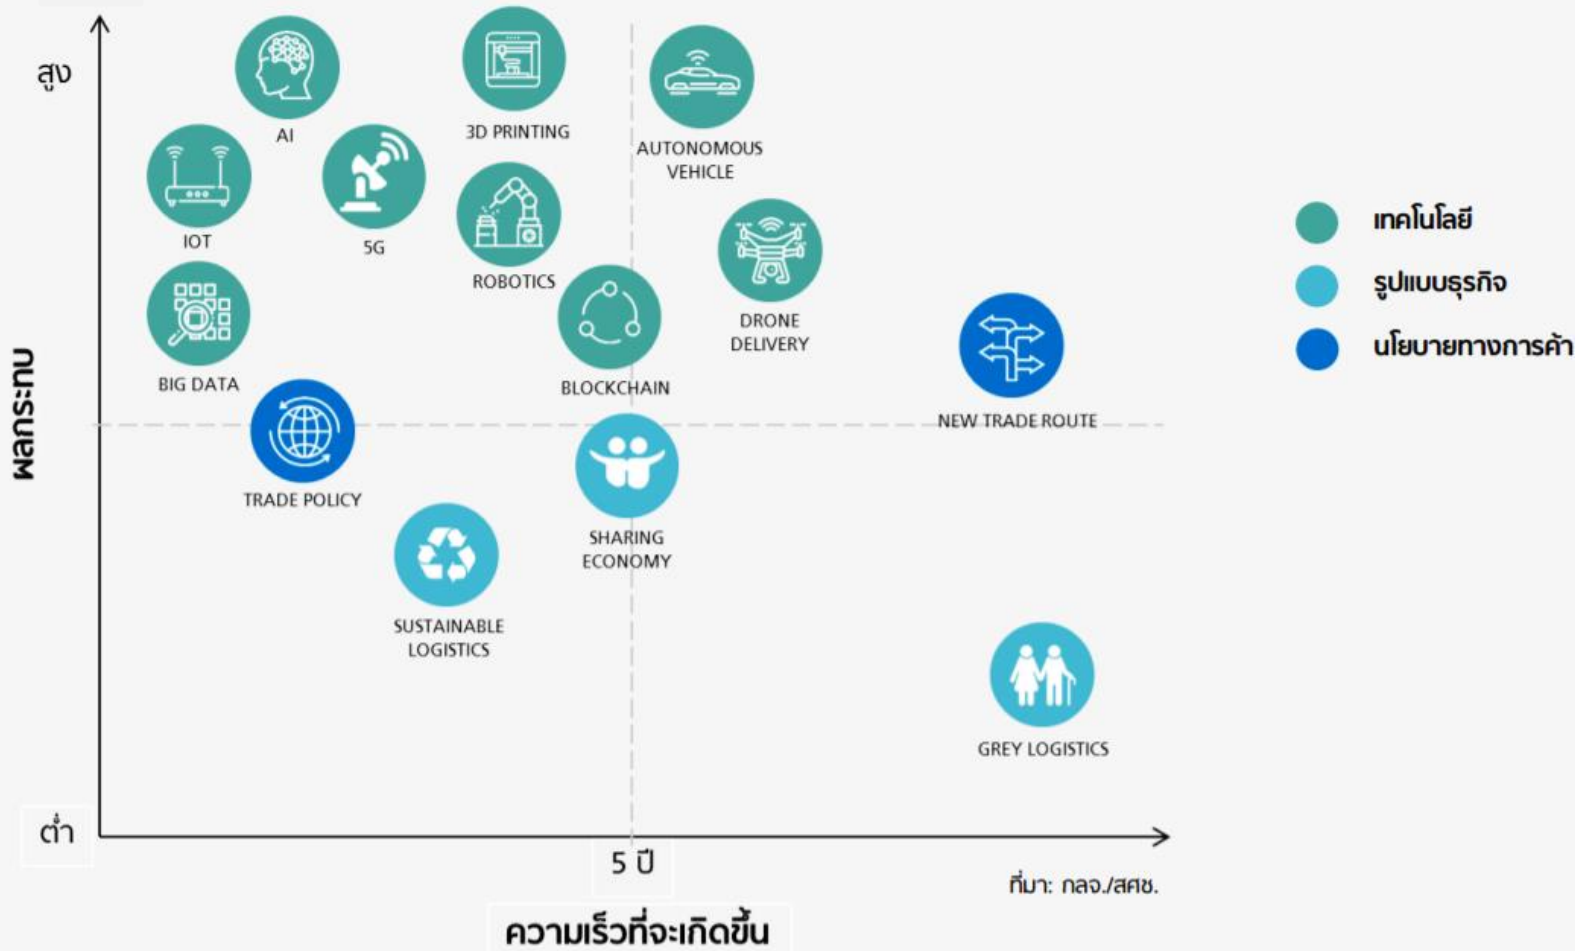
สูง

AI

3D PRINTING

AUTONOMOUS VEHICLE

IOT

5G

ROBOTICS

DRONE DELIVERY

BIG DATA

BLOCKCHAIN

NEW TRADE ROUTE

TRADE POLICY

SHARING ECONOMY

SUSTAINABLE LOGISTICS

GREY LOGISTICS

ผลกระทบ

ต่ำ

5 ปี

ความเร็วที่จะเกิดขึ้น

ที่มา: กลจ./สศช.

เทคโนโลยี

รูปแบบธุรกิจ

นโยบายทางการค้า